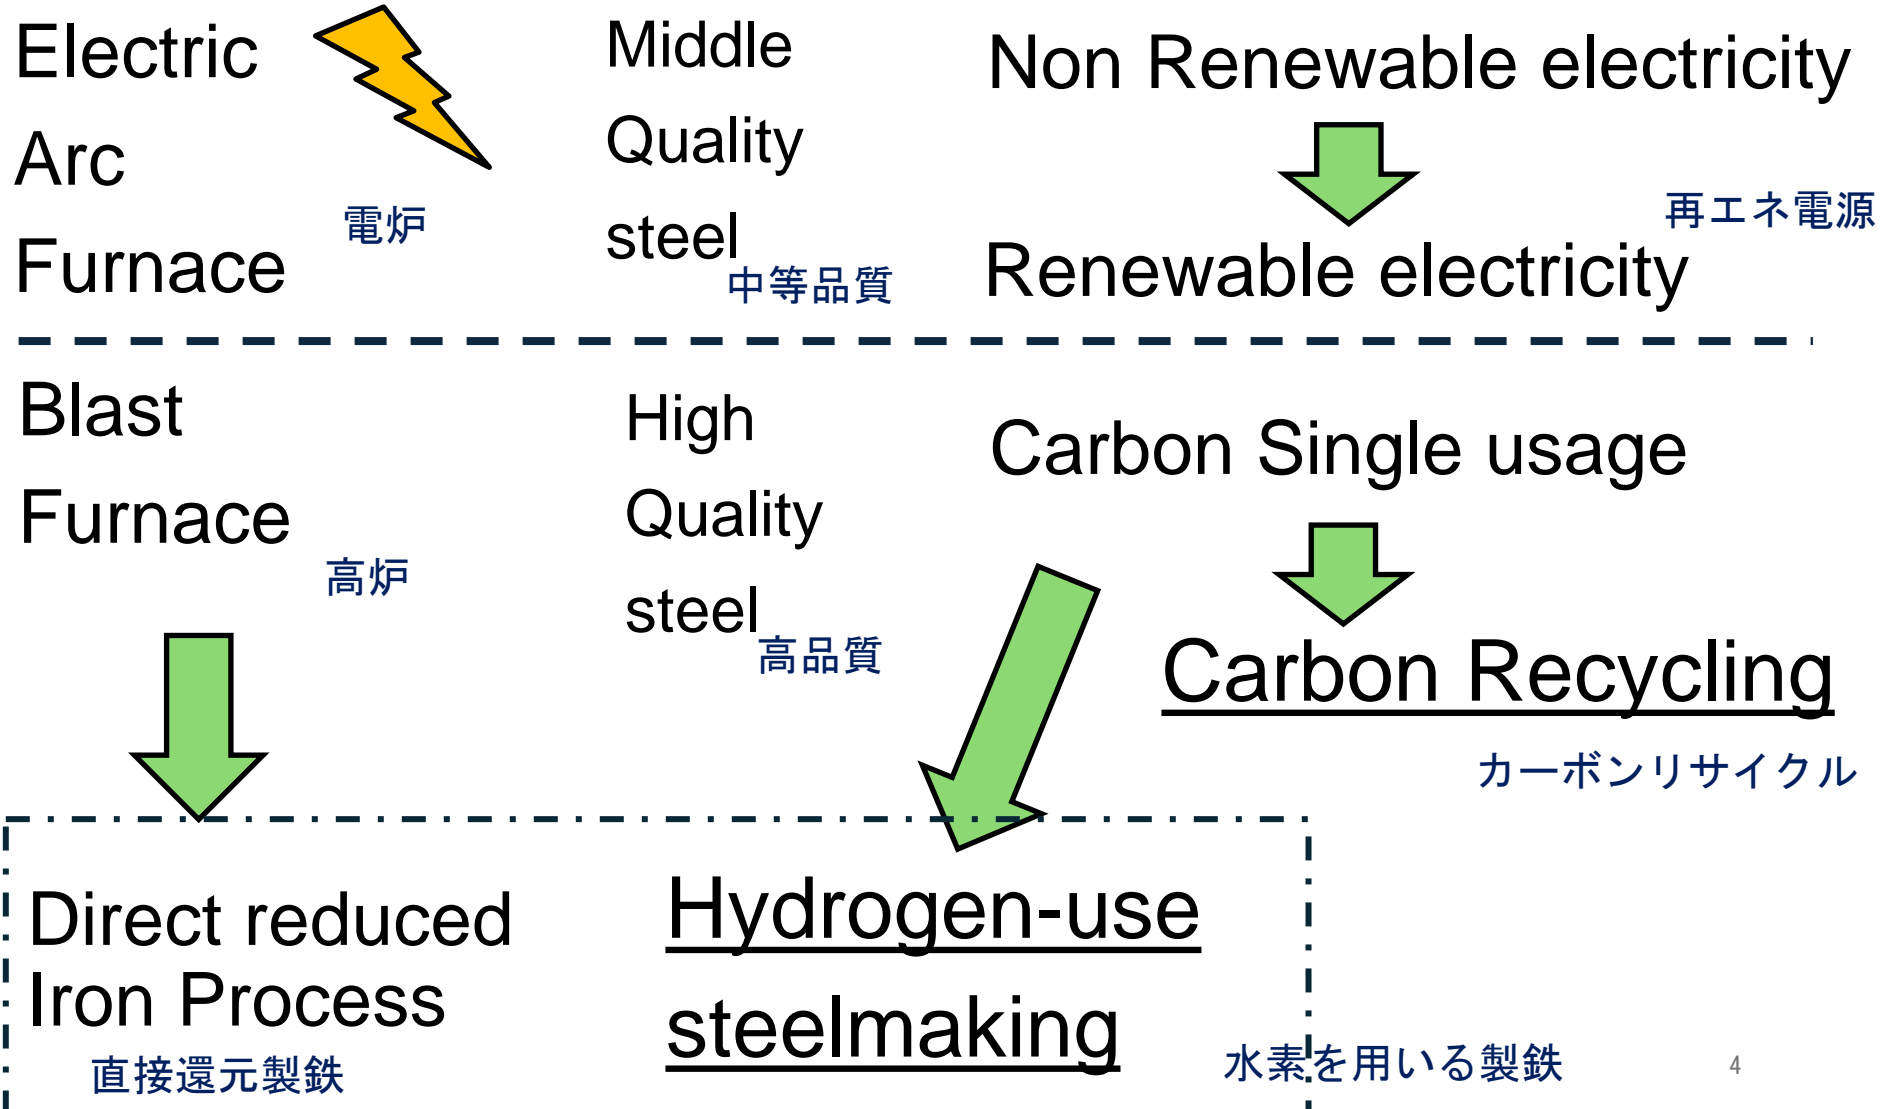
Electric
Arc
Furnace
電炉

Middle
Quality
steel
中等品質

Non Renewable electricity

再エネ電源
Renewable electricity

Blast
Furnace
高炉

High
Quality
steel
高品質

Carbon Single usage

Carbon Recycling
カーボンリサイクル

Direct reduced
Iron Process
直接還元製鉄

Hydrogen-use
steelmaking
水素を用いる製鉄

4